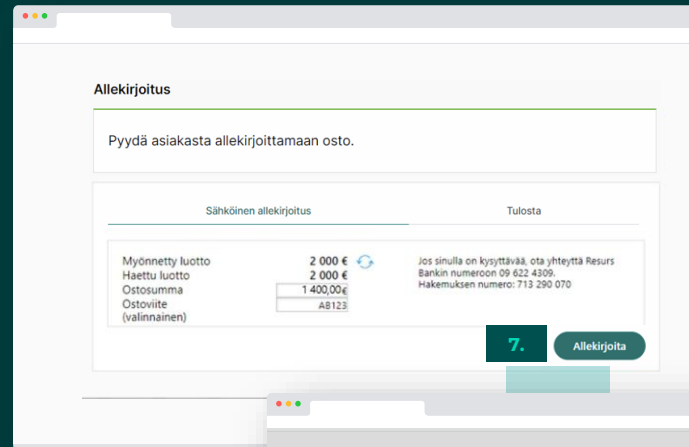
Allekirjoitus

Pyydä asiakasta allekirjoittamaan osto.

Sähköinen allekirjoitus

Tulosta

| | |
|---|---|
| Myönnetty luotto | 2 000 € |
| Haettu luotto | 2 000 € |
| Ostosumma | 1 400,00€ |
| Ostoviite (valinnainen) | A8123 |

Jos sinulla on kysyttävää, ota yhteyttä Resurs Bankin numeroon 09 622 4309.
Hakemuksen numero: 713 290 070

7.

Allekirjoita